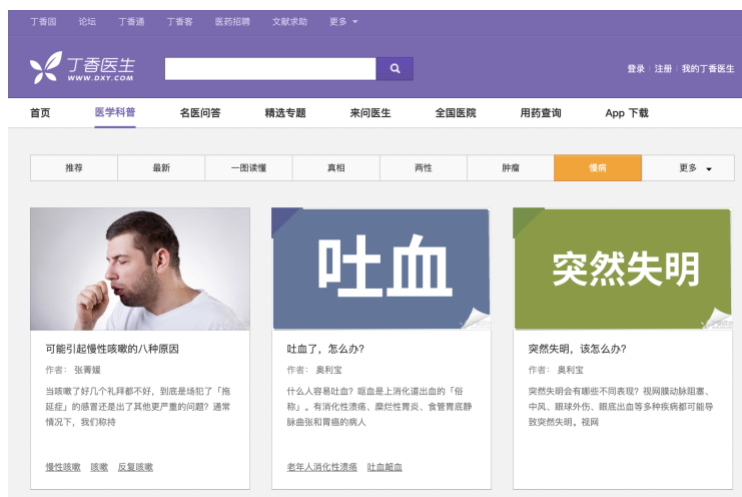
丁香园 论坛 丁香通 丁香客 医药招聘 文献求助 更多

丁香医生 WWW.DXY.COM

登录 | 注册 | 我的丁香医生

首页 医学科普 名医问答 精选专题 来问医生 全国医院 用药查询 App 下载

推荐 最新 一图读懂 真相 两性 肿瘤 慢病 更多

吐血

突然失明

可能引起慢性咳嗽的八种原因

作者：张菁媛

当咳嗽了好几个礼拜都不好，到底是场犯了「拖延症」的感冒还是出了其他更严重的问题？通常情况下，我们称持

慢性咳嗽 咳嗽 反复咳嗽

吐血了，怎么办？

作者：奥利宝

什么人容易吐血？呕血是上消化道出血的「俗称」。有消化性溃疡、糜烂性胃炎、食管胃底静脉曲张和胃癌的病人

老年人消化性溃疡 吐血呕血

突然失明，该怎么办？

作者：奥利宝

突然失明会有哪些不同表现？视网膜动脉阻塞、中风、眼球外伤、眼底出血等多种疾病都可能导致突然失明。视网